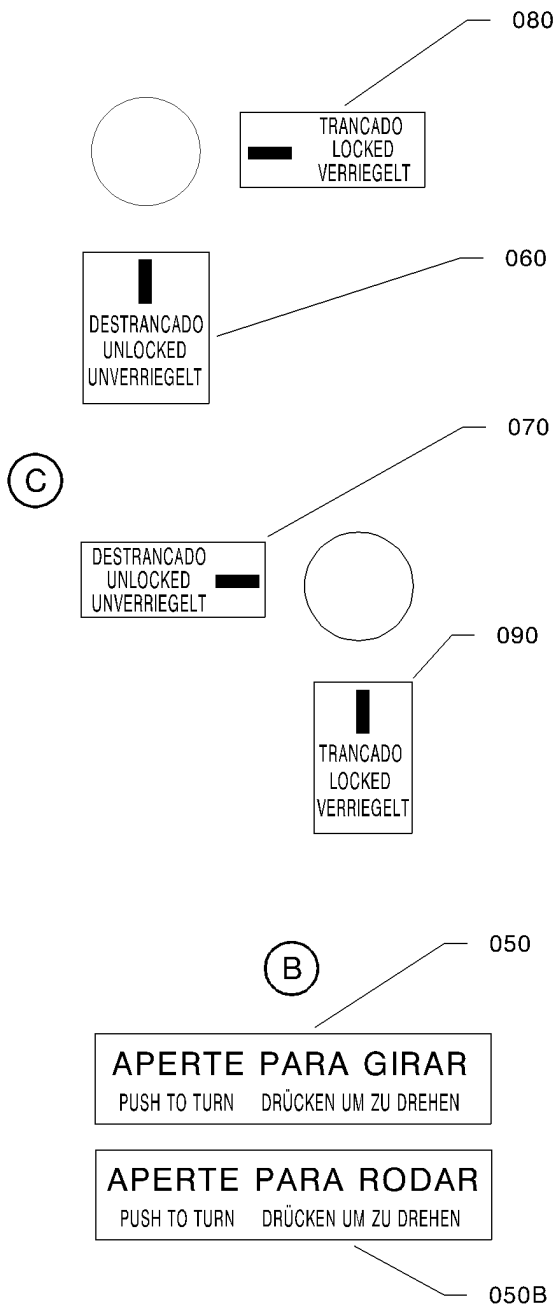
080

TRANCADO
LOCKED
VERRIEGELT

060

DESTRANCADO
UNLOCKED
UNVERRIEGELT

070

C

DESTRANCADO
UNLOCKED
UNVERRIEGELT

090

TRANCADO
LOCKED
VERRIEGELT

050

B

APERTE PARA GIRAR
PUSH TO TURN DRÜCKEN UM ZU DREHEN

APERTE PARA RODAR
PUSH TO TURN DRÜCKEN UM ZU DREHEN

050B